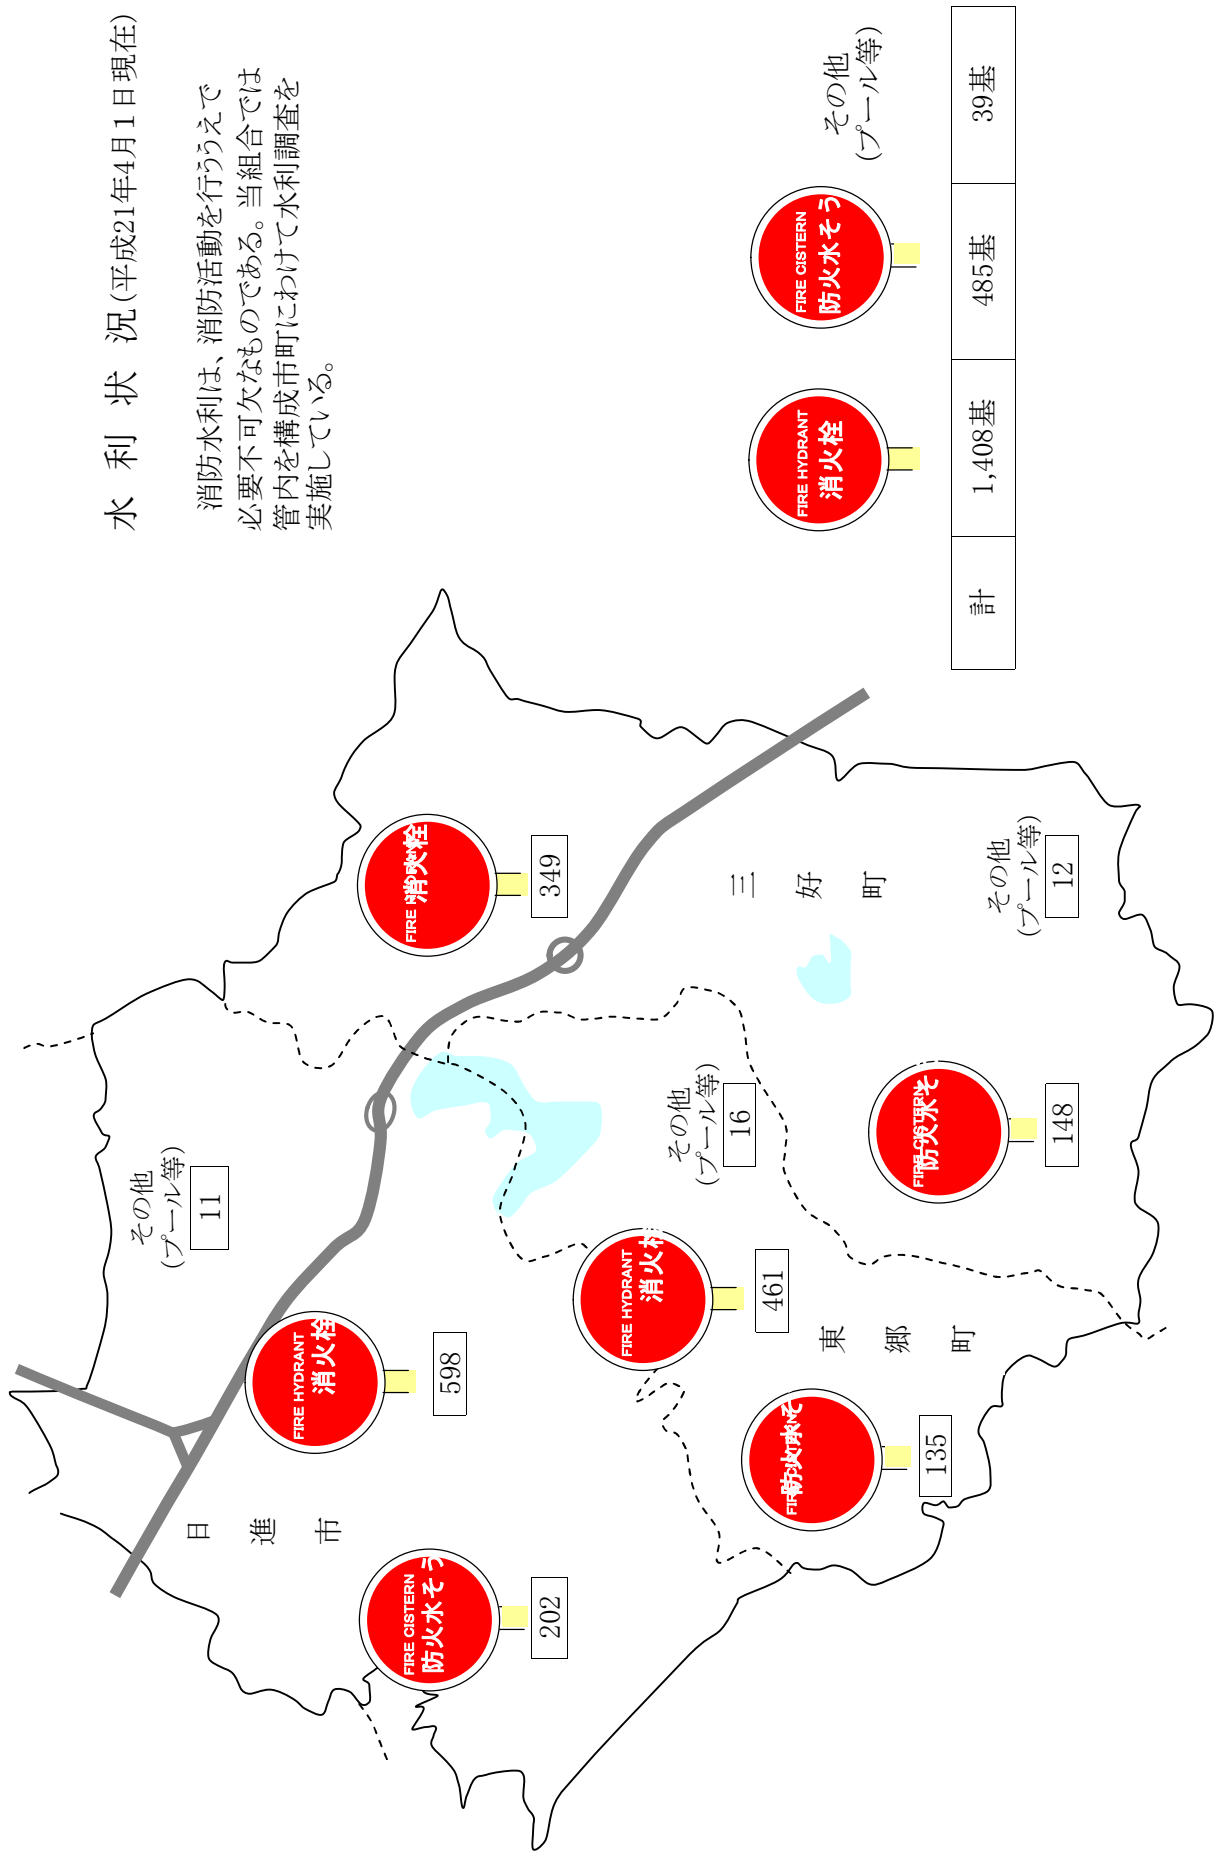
水 利 状 況(平成21年4月1日現在)

消防水利は、消防活動を行ううえで必要不可欠なものである。当組合では管内を構成市町にわけて水利調査を実施している。

| 計 | FIRE HYDRANT 消火栓 | FIRE CISTERN 防火水そう | その他(プール等) |
|---|---|---|---|
| | 1,408基 | 485基 | 39基 |

三好町
FIRE HYDRANT 消火栓 349
FIRE CISTERN 防火水そう 148
その他(プール等) 12

東郷町
FIRE HYDRANT 消火栓 461
FIRE CISTERN 防火水そう 135
その他(プール等) 16

日進市
FIRE HYDRANT 消火栓 598
FIRE CISTERN 防火水そう 202
その他(プール等) 11